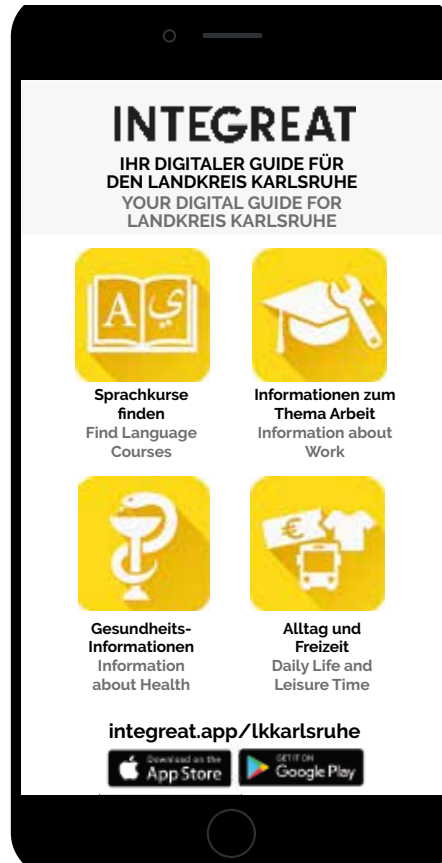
INTEGREAT

IHR DIGITALER GUIDE FÜR DEN LANDKREIS KARLSRUHE
YOUR DIGITAL GUIDE FOR LANDKREIS KARLSRUHE

A ي

Sprachkurse finden
Find Language Courses

Informationen zum Thema Arbeit
Information about Work

Gesundheits-Informationen
Information about Health

€

Alltag und Freizeit
Daily Life and Leisure Time

integreat.app/lkkarlsruhe

Download on the App Store

GET IT ON Google Play